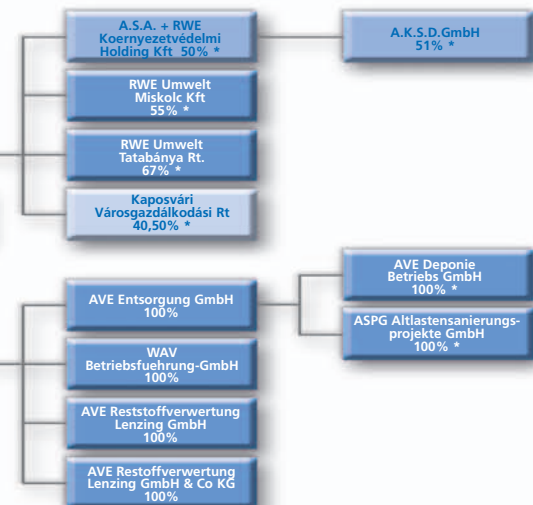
A.S.A. + RWE Koernyezetvédelmi Holding Kft 50% *

A.K.S.D.GmbH 51% *

RWE Umwelt Miskolc Kft 55% *

RWE Umwelt Tatabánya Rt. 67% *

Kaposvári Városgazdálkodási Rt 40,50% *

AVE Deponie Betriebs GmbH 100% *

AVE Entsorgung GmbH 100%

ASPG Altlastensanierungsprojekte GmbH 100% *

WAV Betriebsfuehrung-GmbH 100%

AVE Reststoffverwertung Lenzing GmbH 100%

AVE Restoffverwertung Lenzing GmbH & Co KG 100%